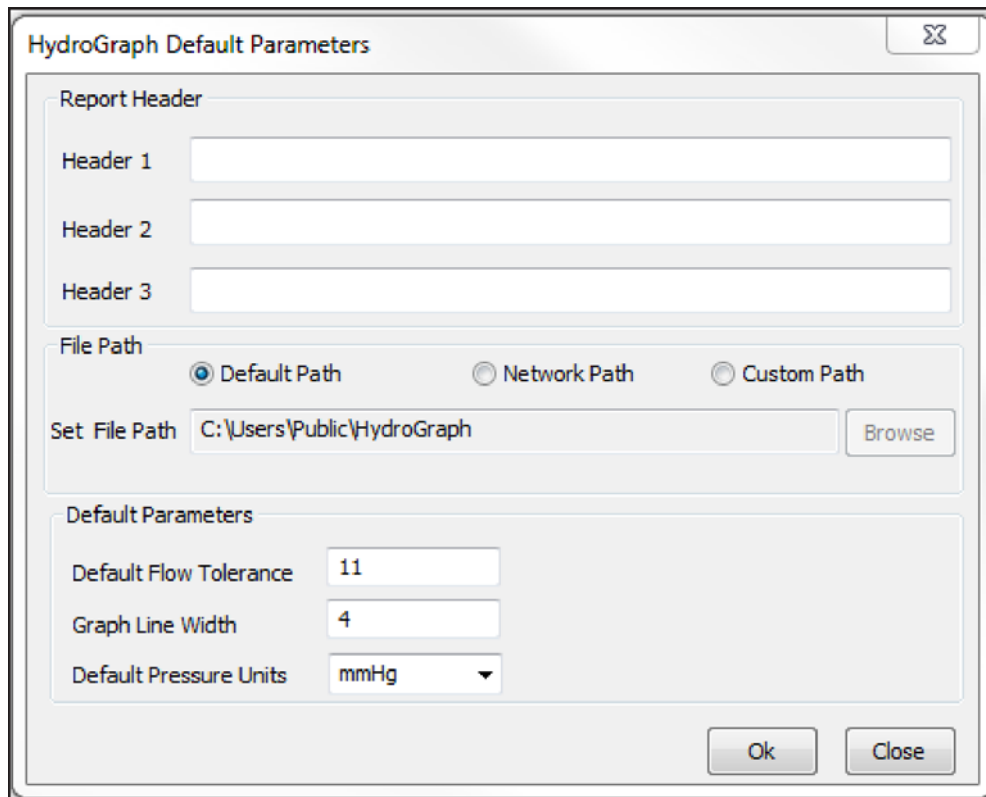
HydroGraph Default Parameters

Report Header

Header 1

Header 2

Header 3

File Path

Default Path

Network Path

Custom Path

Set File Path C:\Users\Public\HydroGraph

Browse

Default Parameters

Default Flow Tolerance 11

Graph Line Width 4

Default Pressure Units mmHg

Ok

Close